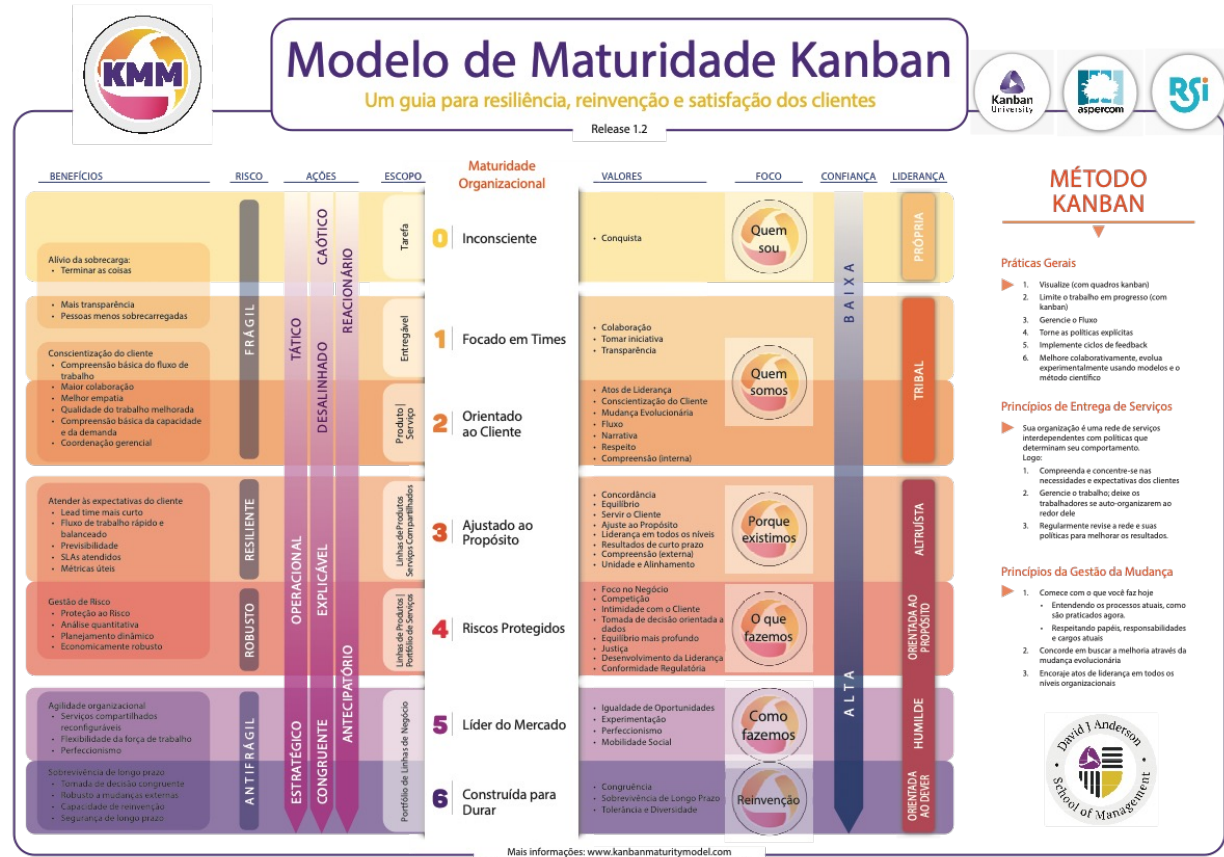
KMM

Modelo de Maturidade Kanban

Um guia para resiliência, reinvenção e satisfação dos clientes

Kanban University

aspercom

RSi

Release 1.2

BENEFÍCIOS | RISCO | AÇÕES | ESCOPO | Maturidade Organizacional | VALORES | FOCO | CONFIANÇA | LIDERANÇA

Alívio da sobrecarga:
• Terminar as coisas

• Mais transparência
• Pessoas menos sobrecarregadas

Conscientização do cliente
• Compreensão básica do fluxo de trabalho
• Maior colaboração
• Melhor empatia
• Qualidade do trabalho melhorada
• Compreensão básica da capacidade e da demanda
• Coordenação gerencial

Atender às expectativas do cliente
• Lead time mais curto
• Fluxo de trabalho rápido e balanceado
• Previsibilidade
• SLAs atendidos
• Métricas úteis

Gestão de Risco
• Proteção ao Risco
• Análise quantitativa
• Planejamento dinâmico
• Economicamente robusto

Agilidade organizacional
• Serviços compartilhados reconfiguráveis
• Flexibilidade da força de trabalho
• Perfeccionismo

Sobrevivência de longo prazo
• Tomada de decisão congruente
• Robusto a mudanças externas
• Capacidade de reinvenção
• Segurança de longo prazo

FRÁGIL
RESILIENTE
ROBUSTO
ANTIFRÁGIL

TÁTICO
CAÓTICO
DESALINHADO
REACIONÁRIO
OPERACIONAL
EXPLICÁVEL
ANTECIPATÓRIO
ESTRATÉGICO
CONGRUENTE

Tarefa
Entregável
Produto | Serviço
Linhas de Produtos Serviços Compartilhados
Linhas de Produtos | Portfólio de Serviços
Portfólio de Linhas de Negócio

0 Inconsciente
1 Focado em Times
2 Orientado ao Cliente
3 Ajustado ao Propósito
4 Riscos Protegidos
5 Líder do Mercado
6 Construída para Durar

• Conquista

• Colaboração
• Tomar iniciativa
• Transparência

• Atos de Liderança
• Conscientização do Cliente
• Mudança Evolucionária
• Fluxo
• Narrativa
• Respeito
• Compreensão (interna)

• Concordância
• Equilíbrio
• Servir o Cliente
• Ajuste ao Propósito
• Liderança em todos os níveis
• Resultados de curto prazo
• Compreensão (externa)
• Unidade e Alinhamento

• Foco no Negócio
• Competição
• Intimidade com o Cliente
• Tomada de decisão orientada a dados
• Equilíbrio mais profundo
• Justiça
• Desenvolvimento da Liderança
• Conformidade Regulatória

• Igualdade de Oportunidades
• Experimentação
• Perfeccionismo
• Mobilidade Social

• Congruência
• Sobrevivência de Longo Prazo
• Tolerância e Diversidade

Quem sou
Quem somos
Porque existimos
O que fazemos
Como fazemos
Reinvenção

BAIXA
ALTA

PRÓPRIA
TRIBAL
ALTRUÍSTA
ORIENTADA AO PROPÓSITO
HUMILDE
ORIENTADA AO DEVER

MÉTODO KANBAN

Práticas Gerais
1. Visualize (com quadros kanban)
2. Limite o trabalho em progresso (com kanban)
3. Gerencie o Fluxo
4. Torne as políticas explícitas
5. Implemente ciclos de feedback
6. Melhore colaborativamente, evolua experimentalmente usando modelos e o método científico

Princípios de Entrega de Serviços
Sua organização é uma rede de serviços interdependentes com políticas que determinam seu comportamento. Logo:
1. Compreenda e concentre-se nas necessidades e expectativas dos clientes
2. Gerencie o trabalho; deixe os trabalhadores se auto-organizarem ao redor dele
3. Regularmente revise a rede e suas políticas para melhorar os resultados.

Princípios da Gestão da Mudança
1. Comece com o que você faz hoje
• Entendendo os processos atuais, como são praticados agora.
• Respeitando papéis, responsabilidades e cargos atuais
2. Concorde em buscar a melhoria através da mudança evolucionária
3. Encoraje atos de liderança em todos os níveis organizacionais

David J Anderson School of Management

Mais informações: www.kanbanmaturitymodel.com